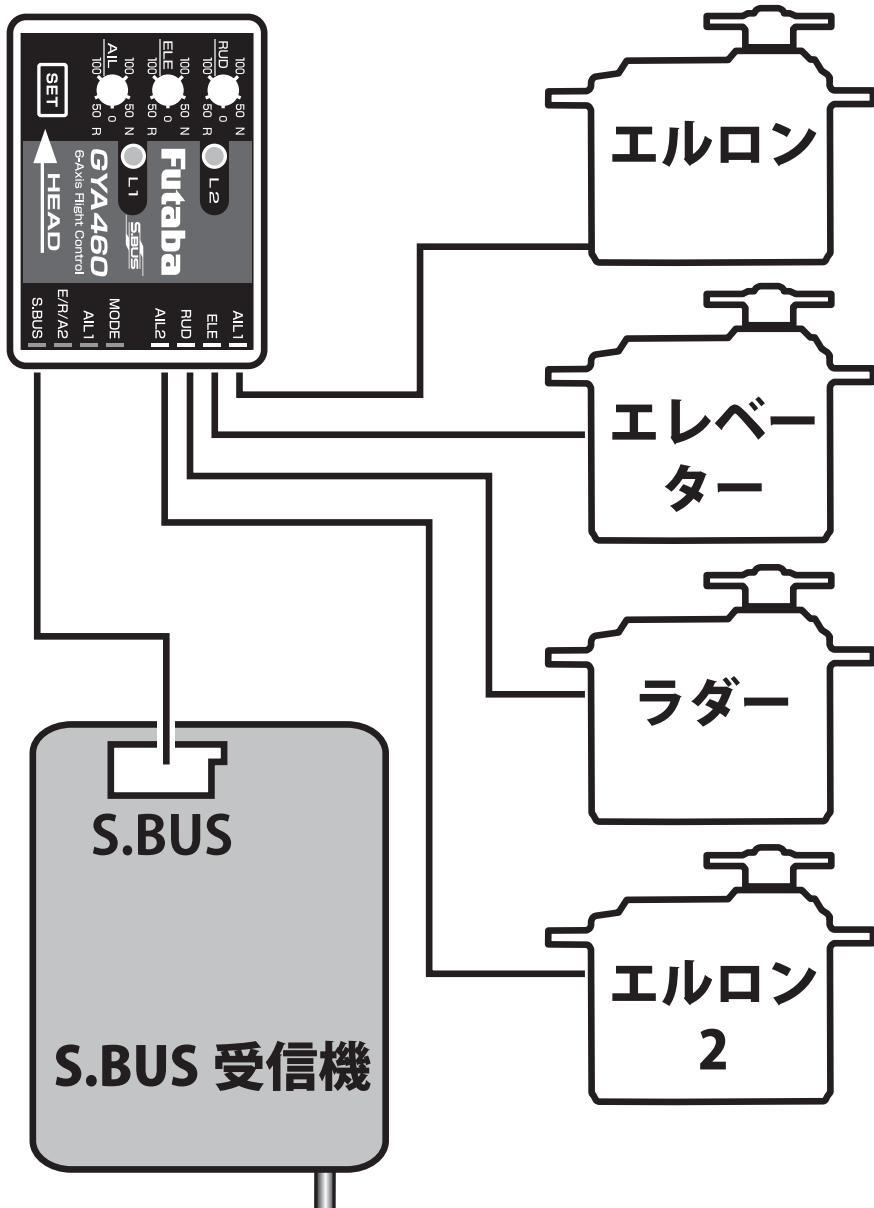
SET
AIL
100 50 0 50 R
ELE
100 50 0 50 R
RUD
100 50 0 50 N
Futaba
GYA460
6-Axis Flight Control
S.BUS
L1
L2
HEAD
S.BUS
E/R/A2
AIL1
MODE
AIL2
RUD
ELE
AIL1

エルロン

エレベーター

ラダー

エルロン2

S.BUS

S.BUS 受信機